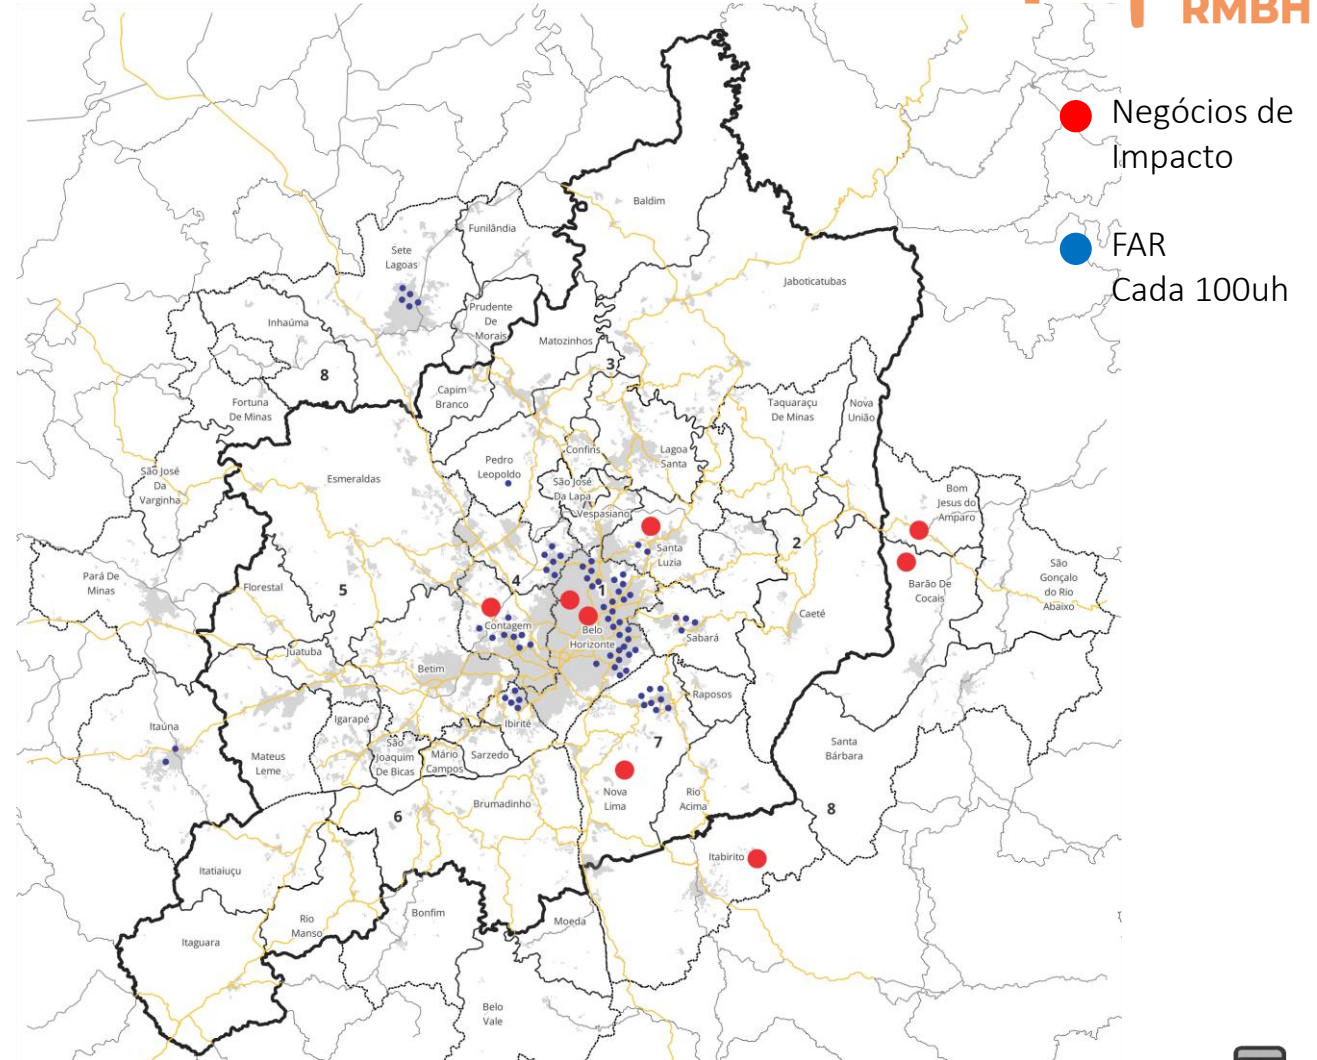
RMBH

Negócios de Impacto

FAR
Cada 100uh

Baldim
Funilândia
Sete Lagoas
Jaboticatubas
Prudente De Morais
Inhaúma
Matozinhos
3
8
Capim Branco
Fortuna De Minas
Taquaraçu De Minas
Nova União
Confins
Lagoa Santa
Pedro Leopoldo
São José Da Varginha
Esmeraldas
São José Da Lapa
Bom Jesus do Amparo
Vespasiano
Santa Luzia
2
Pará De Minas
Florestal
5
4
Barão De Cocais
São Gonçalo do Rio Abaixo
Contagem
Belo Horizonte
Sabará
Caeté
Juatuba
Betim
Raposos
Itaúna
Igarapé
Ibirité
7
Santa Bárbara
Mateus Leme
São Joaquim De Bicas
Mário Campos
Sarzedo
Nova Lima
Rio Acima
6
Brumadinho
8
Itabirito
Itatiaiuçu
Bonfim
Rio Manso
Moeda
Itaguara
Belo Vale